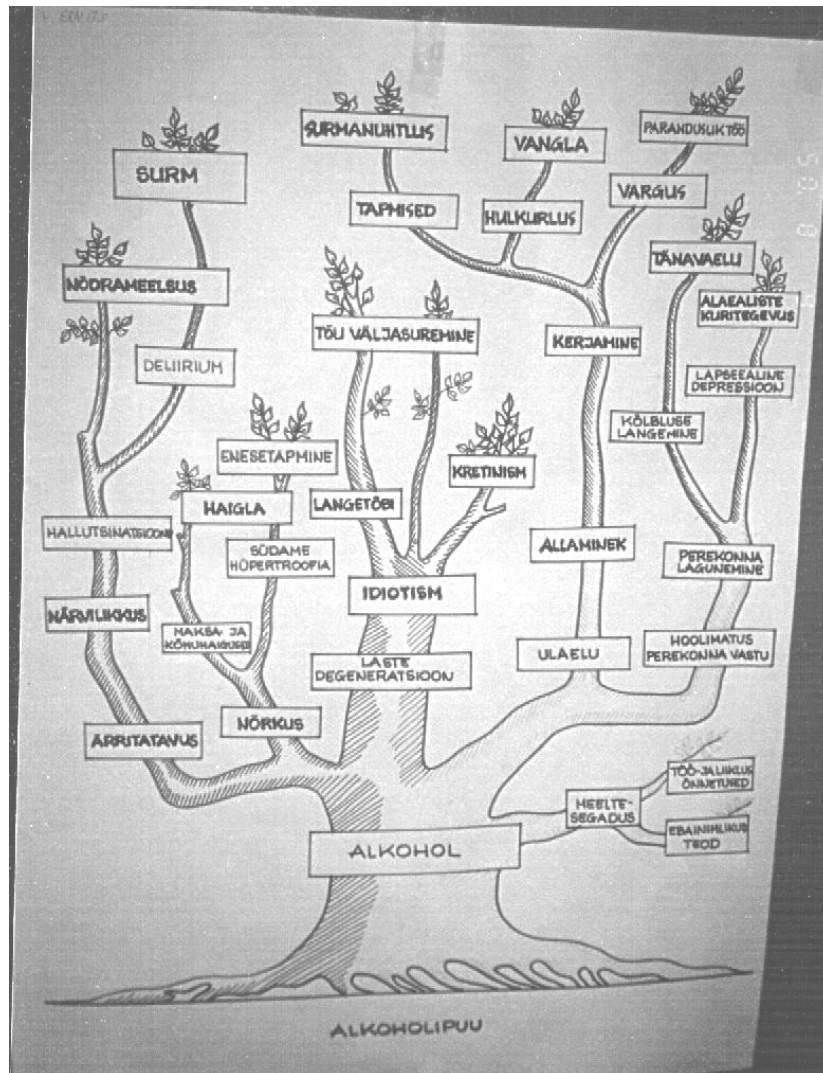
SURMANUHTLUS

VANGLA

PARANDUSLIK TÖÖ

SURM

TAPMISED

HULKURLUS

VARGUS

TÄNAVAELU

NÕDRAMEELSUS

ALAEALISTE KURITEGEVUS

TÕU VÄLJASUREMINE

KERJAMINE

DELIIRIUM

LAPSEEALINE DEPRESSIOON

KÕLBLUSE LANGEMINE

ENESETAPMINE

KRETINISM

HAIGLA

LANGETÕBI

ALLAMINEK

HALLUTSINATSIOONID

SÜDAME HÜPERTROOFIA

PEREKONNA LAGUNEMINE

IDIOTISM

NÄRVILIKKUS

MAKSA- JA KÕHUHAIGUSED

HOOLIMATUS PEREKONNA VASTU

LASTE DEGENERATSIOON

ULAELU

NÕRKUS

ÄRRITATAVUS

TÖÖ- JA LIIKLUS ÕNNETUSED

MEELTE-SEGADUS

EBAINIMLIKUD TEOD

ALKOHOL

ALKOHOLIPUU